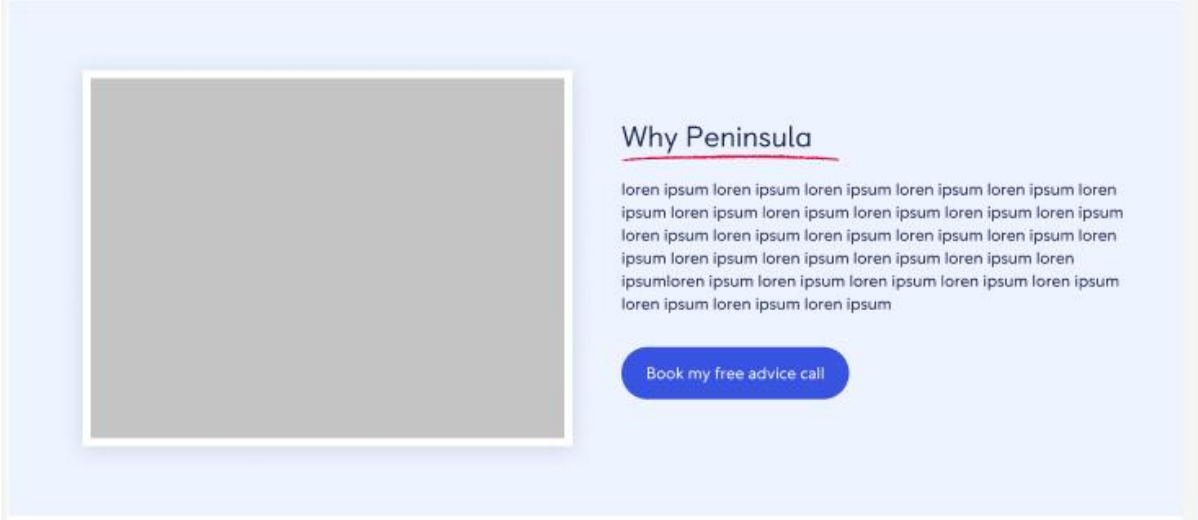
Why Peninsula

loren ipsum loren ipsum loren ipsum loren ipsum loren ipsum loren ipsum loren ipsum loren ipsum loren ipsum loren ipsum loren ipsum loren ipsum loren ipsum loren ipsum loren ipsum loren ipsum loren ipsum loren ipsum loren ipsum loren ipsum loren ipsum loren ipsumloren ipsum loren ipsum loren ipsum loren ipsum loren ipsum loren ipsum loren ipsum loren ipsum

Book my free advice call